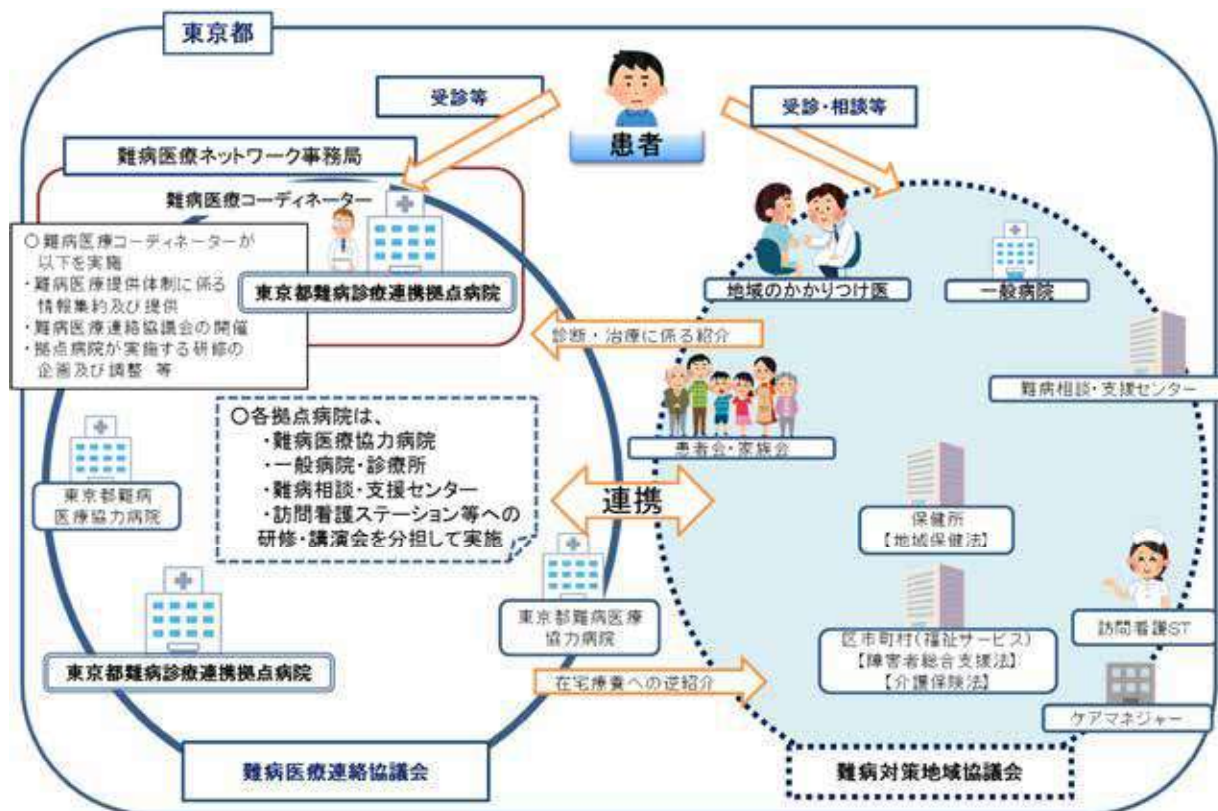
東京都

受診等

受診・相談等

患者

難病医療ネットワーク事務局

難病医療コーディネーター

○難病医療コーディネーターが以下を実施
・難病医療提供体制に係る情報集約及び提供
・難病医療連絡協議会の開催
・拠点病院が実施する研修の企画及び調整　等

東京都難病診療連携拠点病院

地域のかかりつけ医

一般病院

診断・治療に係る紹介

難病相談・支援センター

患者会・家族会

○各拠点病院は、
・難病医療協力病院
・一般病院・診療所
・難病相談・支援センター
・訪問看護ステーション等への
研修・講演会を分担して実施

東京都難病医療協力病院

連携

保健所
【地域保健法】

東京都難病医療協力病院

区市町村（福祉サービス）
【障害者総合支援法】
【介護保険法】

訪問看護ST

東京都難病診療連携拠点病院

在宅療養への逆紹介

ケアマネジャー

難病医療連絡協議会

難病対策地域協議会